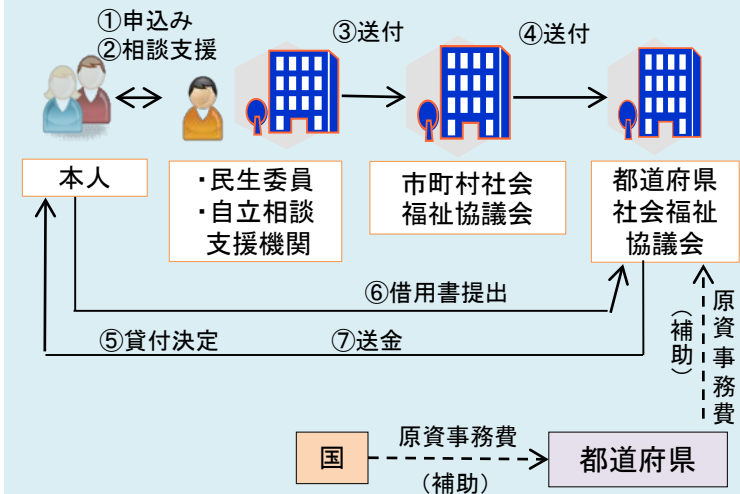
①申込み
②相談支援

③送付

④送付

本人

・民生委員
・自立相談
支援機関

市町村社会
福祉協議会

都道府県
社会福祉
協議会

⑥借用書提出

⑤貸付決定

⑦送金

（補助）

原資事務費

国

原資事務費

（補助）

都道府県